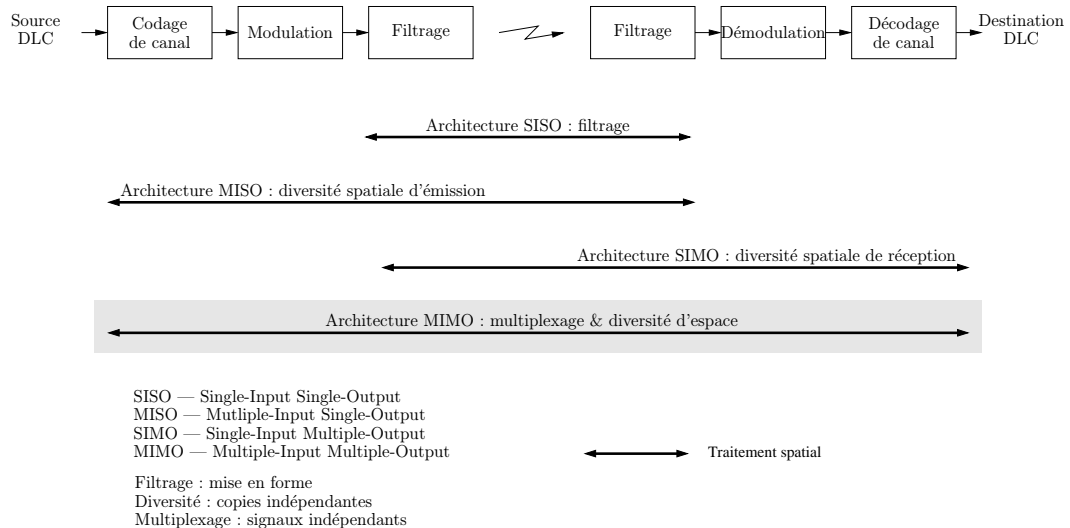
Source DLC

Codage de canal

Modulation

Filtrage

Filtrage

Démodulation

Décodage de canal

Destination DLC

Architecture SISO : filtrage

Architecture MISO : diversité spatiale d'émission

Architecture SIMO : diversité spatiale de réception

Architecture MIMO : multiplexage & diversité d'espace

SISO — Single-Input Single-Output
MISO — Mutliple-Input Single-Output
SIMO — Single-Input Multiple-Output
MIMO — Multiple-Input Multiple-Output

Traitement spatial

Filtrage : mise en forme
Diversité : copies indépendantes
Multiplexage : signaux indépendants